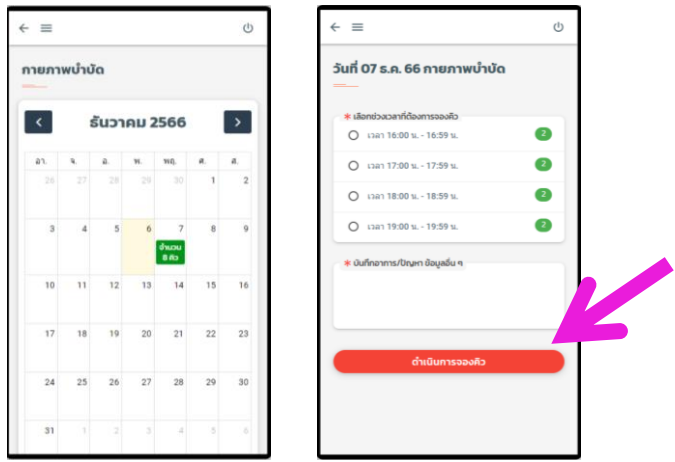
กายภาพบำบัด

ธันวาคม 2566

| อา. | จ. | อ. | พ. | พฤ. | ศ. | ส. |
|---|---|---|---|---|---|---|
| 26 | 27 | 28 | 29 | 30 | 1 | 2 |
| 3 | 4 | 5 | 6 | 7 จำนวน 8 คิว | 8 | 9 |
| 10 | 11 | 12 | 13 | 14 | 15 | 16 |
| 17 | 18 | 19 | 20 | 21 | 22 | 23 |
| 24 | 25 | 26 | 27 | 28 | 29 | 30 |
| 31 | 1 | 2 | 3 | 4 | 5 | 6 |

วันที่ 07 ธ.ค. 66 กายภาพบำบัด

* เลือกช่วงเวลาที่ต้องการจองคิว

เวลา 16:00 น. - 16:59 น. 2

เวลา 17:00 น. - 17:59 น. 2

เวลา 18:00 น. - 18:59 น. 2

เวลา 19:00 น. - 19:59 น. 2

* บันทึกอาการ/ปัญหา ข้อมูลอื่น ๆ

ดำเนินการจองคิว